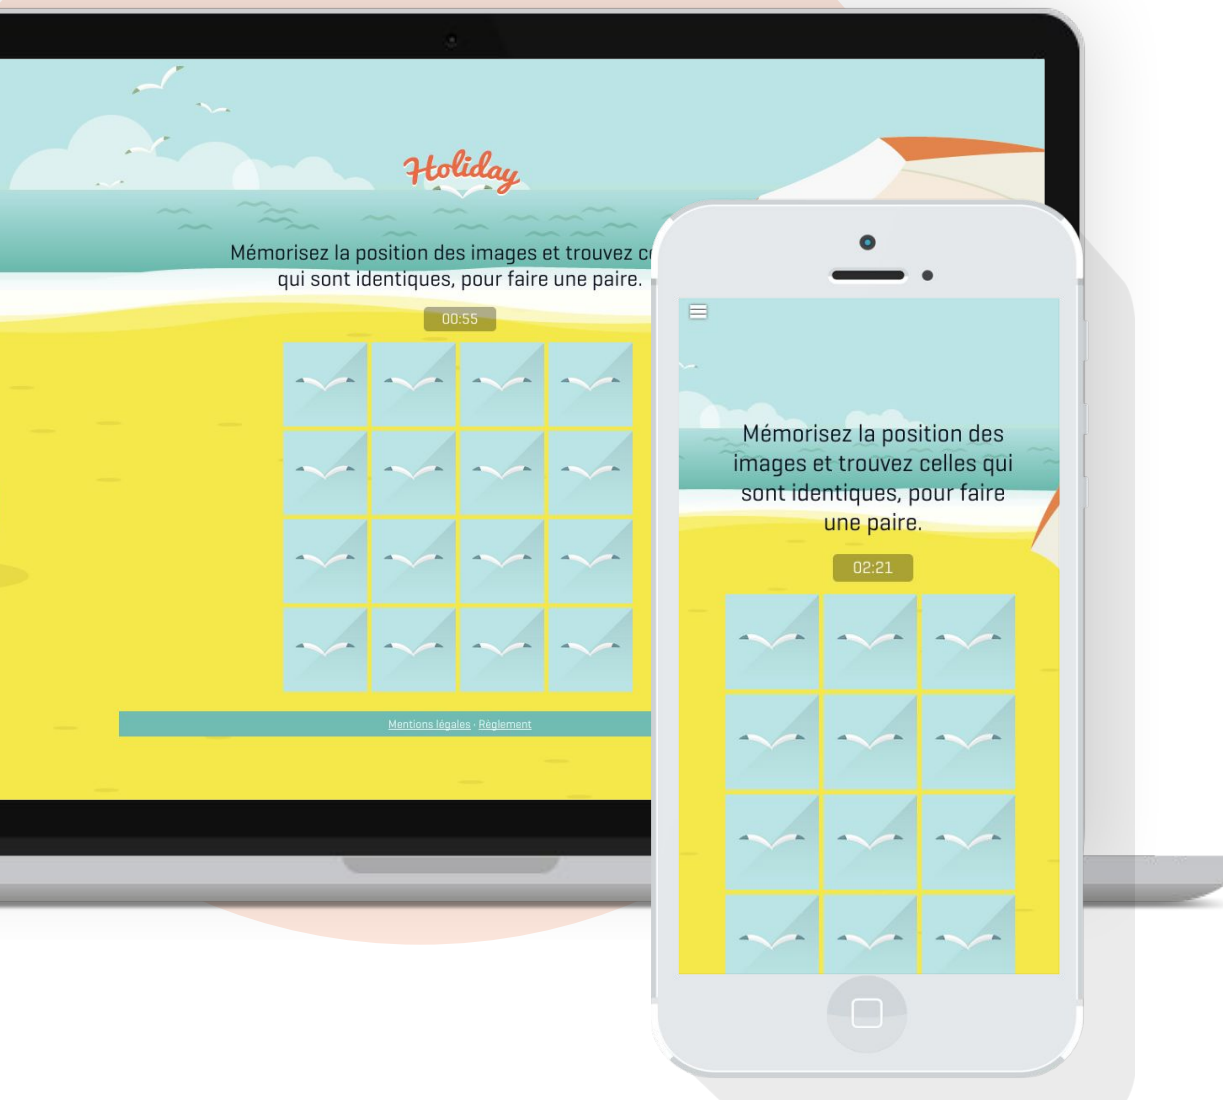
Holiday

Mémorisez la position des images et trouvez c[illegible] qui sont identiques, pour faire une paire.

00:55

Mentions légales · Règlement

Mémorisez la position des images et trouvez celles qui sont identiques, pour faire une paire.

02:21